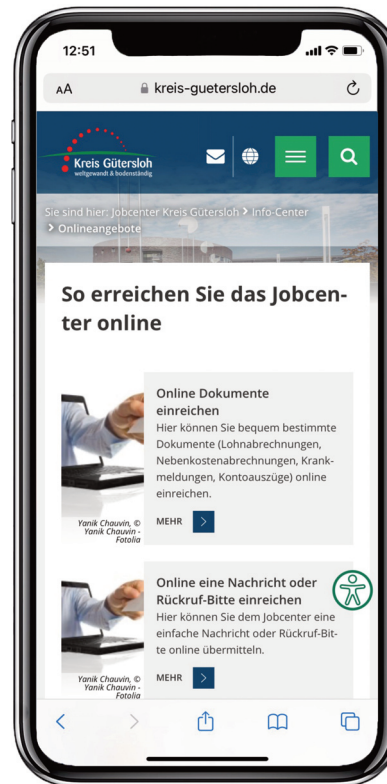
12:51

AA kreis-guetersloh.de

Kreis Gütersloh
weltgewandt & bodenständig

Sie sind hier: Jobcenter Kreis Gütersloh > Info-Center > Onlineangebote

So erreichen Sie das Jobcenter online

Online Dokumente einreichen
Hier können Sie bequem bestimmte Dokumente (Lohnabrechnungen, Nebenkostenabrechnungen, Krankmeldungen, Kontoauszüge) online einreichen.

Yanik Chauvin, © Yanik Chauvin - Fotolia

MEHR

Online eine Nachricht oder Rückruf-Bitte einreichen
Hier können Sie dem Jobcenter eine einfache Nachricht oder Rückruf-Bitte online übermitteln.

Yanik Chauvin, © Yanik Chauvin - Fotolia

MEHR